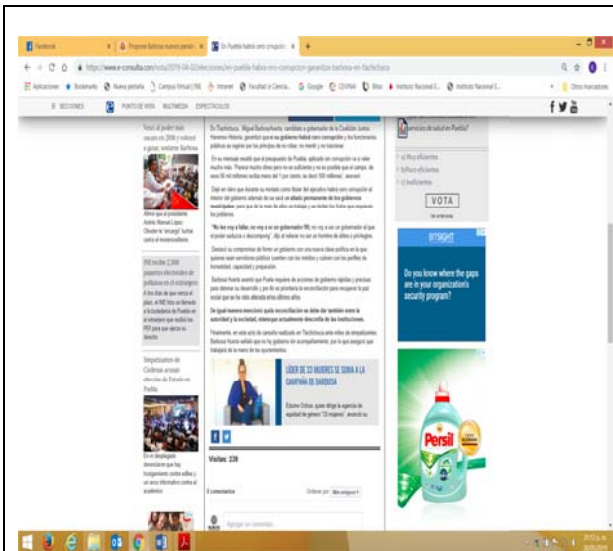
Facebook | Propone Barbosa nuevos periódi | En Puebla habrá cero corrupció | +

https://www.e-consulta.com/nota/2019-04-02/elecciones/en-puebla-habra-cero-corrupcion-garantiza-barbosa-en-tlachichuca

Aplicaciones | Bookmarks | Nueva pestaña | Campus Virtual | FNE | Intranet | Facultad en Ciencia... | Google | CEVNAI | Bitso | Instituto Nacional E... | Instituto Nacional E... | Otros marcadores

SECCIONES | PUNTO DE VISTA | MULTIMEDIA | ESPECTÁCULOS

Votó el poder más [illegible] en 2018 y volverá a ganar, sostiene Barbosa

Afirma que el presidente Andrés Manuel López Obrador le "encargó" luchar contra el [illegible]

INE recibe 2,344 paquetes electorales de poblanos en el extranjero

A tres días de que venza el plazo, el INE hizo un llamado a los ciudadanos de Puebla en el extranjero que recibió los PEP para que ejerzan su derecho

Simpatizantes de Cárdenas acusan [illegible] de Estado en Puebla

En un despliegado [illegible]

En Tlachichuca, Miguel Barbosa Huerta, candidato a gobernador de la Coalición Juntos Haremos Historia, garantizó que en su gobierno habrá cero corrupción y los funcionarios públicos se regirán por los principios de no robar, no mentir y no traicionar.

En su mensaje resaltó que el presupuesto de Puebla, aplicado sin corrupción va a valer mucho más. "Parece mucho dinero para no ser suficiente y no es posible que el campo, de esos 90 mil millones reciba menos del 1 por ciento, es decir 500 millones", aseveró.

Dejó en claro que durante su mandato como titular del ejecutivo habrá cero corrupción al interior del gobierno, además de que será un aliado permanente de los gobiernos municipales, para que de la mano de ellos se trabaje y se definan las líneas que requieren los poblanos.

"No ser rey a fallar, no voy a ser un gobernador fifí, no voy a ser un gobernador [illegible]", dijo al referirse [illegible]

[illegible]

Barbosa Huerta aseveró que Puebla requiere de acciones de gobierno rápidas y precisas para detonar su desarrollo y por ello se priorizará la reconciliación para recuperar la paz social que se ha visto alterada estos últimos años.

De igual manera mencionó que la reconciliación se debe dar también entre la autoridad y la sociedad, misma que actualmente desconfía de las instituciones.

Finalmente, en este acto de campaña realizado en Tlachichuca ante miles de simpatizantes Barbosa Huerta señaló que su gobierno sin acompañamiento, por lo que aseguró que trabajará de la mano de los ayuntamientos.

LÍDER DE 33 MUJERES SE SUMA A LA CAMPAÑA DE BARBOSA

Edurne Ochoa, quien dirige la agencia de igualdad de género "33 mujeres", anunció su

Visitas: 228

0 comentarios | Ordenar por: Más antiguos

Agregar un comentario...

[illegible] servicios de salud en Puebly?

Muy eficientes
Sólo eficientes
Ineficientes

VOTA

Ver anteriores

Do you know where the gaps are in your organization's security program?

Persil